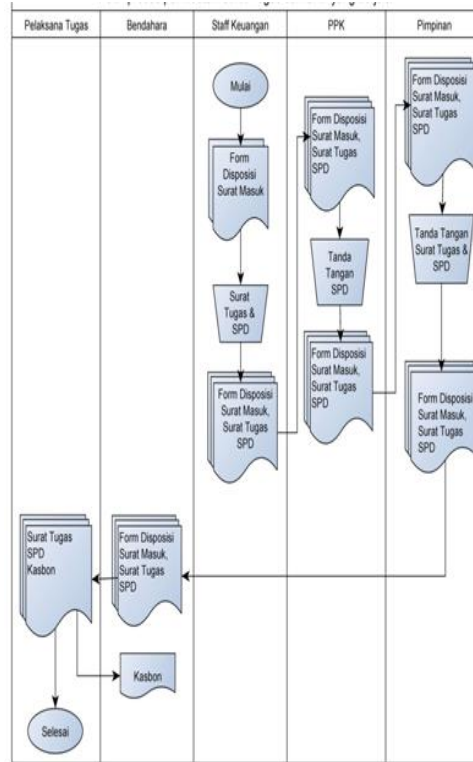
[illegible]

| Pelaksana Tugas | Bendahara | Staff Keuangan | PPK | Pimpinan |
|---|---|---|---|---|

Mulai

Form Disposisi Surat Masuk

Surat Tugas & SPD

Form Disposisi Surat Masuk, Surat Tugas SPD

Form Disposisi Surat Masuk, Surat Tugas SPD

Tanda Tangan SPD

Form Disposisi Surat Masuk, Surat Tugas SPD

Form Disposisi Surat Masuk, Surat Tugas SPD

Tanda Tangan Surat Tugas & SPD

Form Disposisi Surat Masuk, Surat Tugas SPD

Form Disposisi Surat Masuk, Surat Tugas SPD

Surat Tugas SPD Kasbon

Kasbon

Selesai